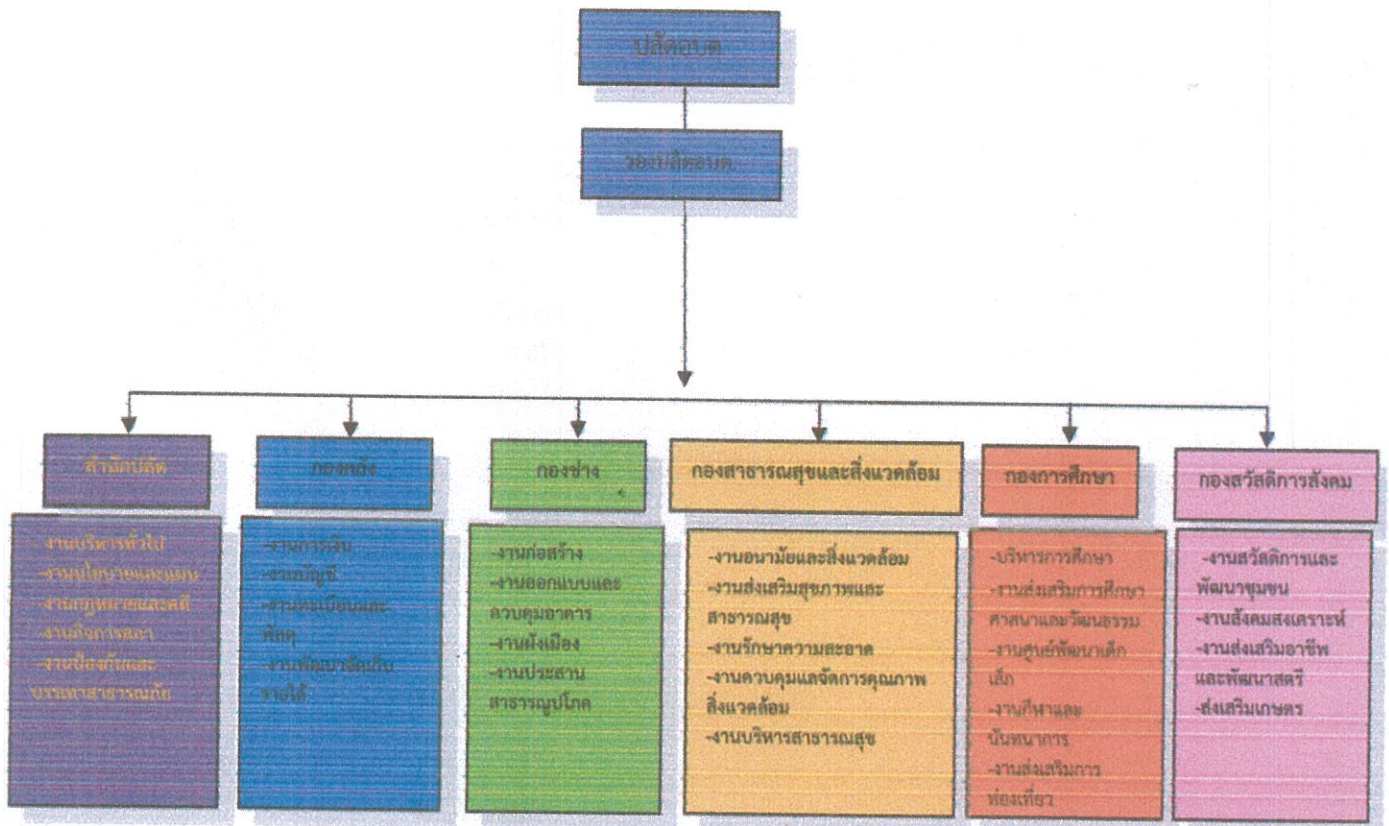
ปลัด อบต.

รองปลัด อบต.

สำนักปลัด

-งานบริหารทั่วไป
-งานนโยบายและแผน
-งานกฎหมายและคดี
-งานกิจการสภา
-งานป้องกันและบรรเทาสาธารณภัย

กองคลัง

-งานการเงิน
-งานบัญชี
-งานทะเบียนและพัสดุ
-งานพัฒนาจัดเก็บรายได้

กองช่าง

-งานก่อสร้าง
-งานออกแบบและควบคุมอาคาร
-งานผังเมือง
-งานประสานสาธารณูปโภค

กองสาธารณสุขและสิ่งแวดล้อม

-งานอนามัยและสิ่งแวดล้อม
-งานส่งเสริมสุขภาพและสาธารณสุข
-งานรักษาความสะอาด
-งานควบคุมและจัดการคุณภาพสิ่งแวดล้อม
-งานบริหารสาธารณสุข

กองการศึกษา

-บริหารการศึกษา
-งานส่งเสริมการศึกษาศาสนาและวัฒนธรรม
-งานศูนย์พัฒนาเด็กเล็ก
-งานกีฬาและนันทนาการ
-งานส่งเสริมการท่องเที่ยว

กองสวัสดิการสังคม

-งานสวัสดิการและพัฒนาชุมชน
-งานสังคมสงเคราะห์
-งานส่งเสริมอาชีพและพัฒนาสตรี
-ส่งเสริมเกษตร